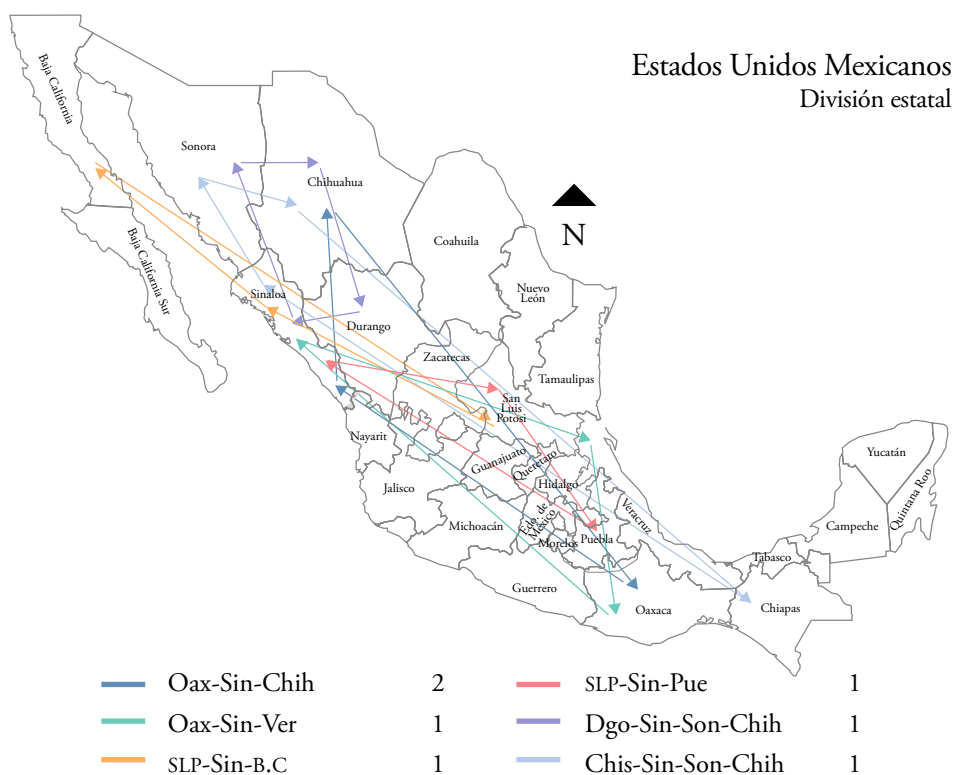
Estados Unidos Mexicanos
División estatal

N

Baja California
Sonora
Chihuahua
Coahuila
Baja California Sur
Sinaloa
Durango
Nuevo León
Zacatecas
Tamaulipas
San Luis Potosí
Nayarit
Guanajuato
Querétaro
Hidalgo
Jalisco
Edo. de México
Veracruz
Yucatán
Quintana Roo
Campeche
Michoacán
Morelos
Puebla
Tabasco
Guerrero
Oaxaca
Chiapas

| | | | | |
|---|---|---|---|---|
| Oax-Sin-Chih | 2 | | SLP-Sin-Pue | 1 |
| Oax-Sin-Ver | 1 | | Dgo-Sin-Son-Chih | 1 |
| SLP-Sin-B.C | 1 | | Chis-Sin-Son-Chih | 1 |